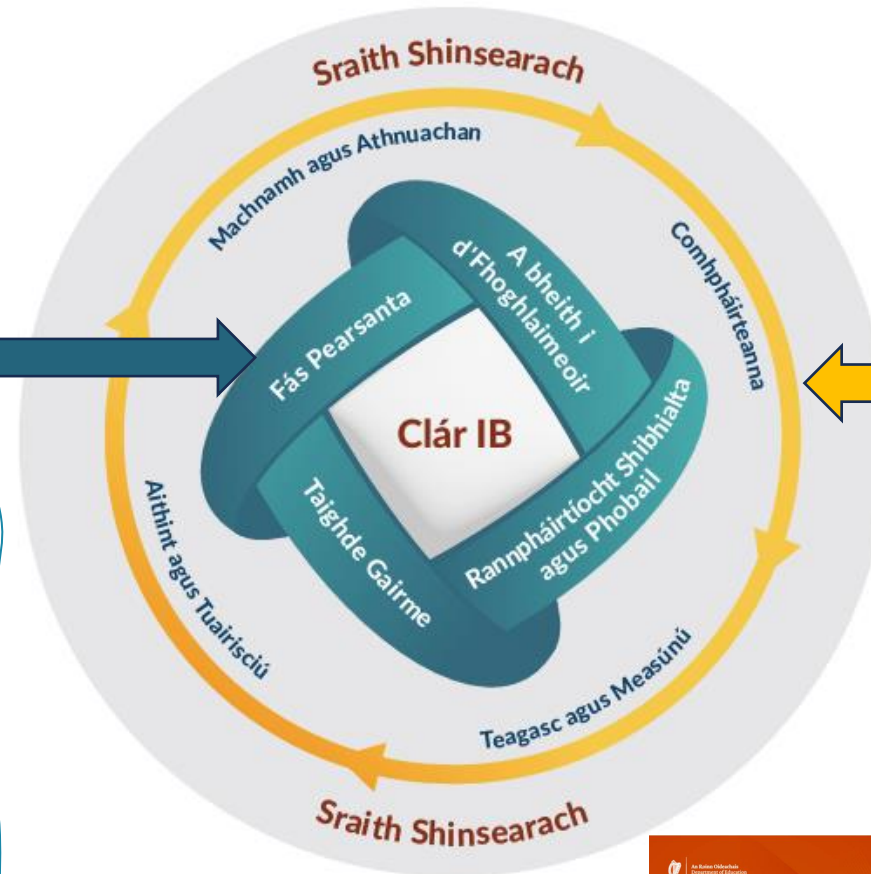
Sraith Shinsearach

Machnamh agus Athnuachan

Comhpháirteanna

A bheith i d'Fhoghlaimeoir

Fás Pearsanta

Clár IB

Rannpháirtíocht Shibhialta agus Phobail

Taighde Gairme

Aithint agus Tuairisciú

Teagasc agus Measúnú

Sraith Shinsearach

An Roinn Oideachais
Department of Education